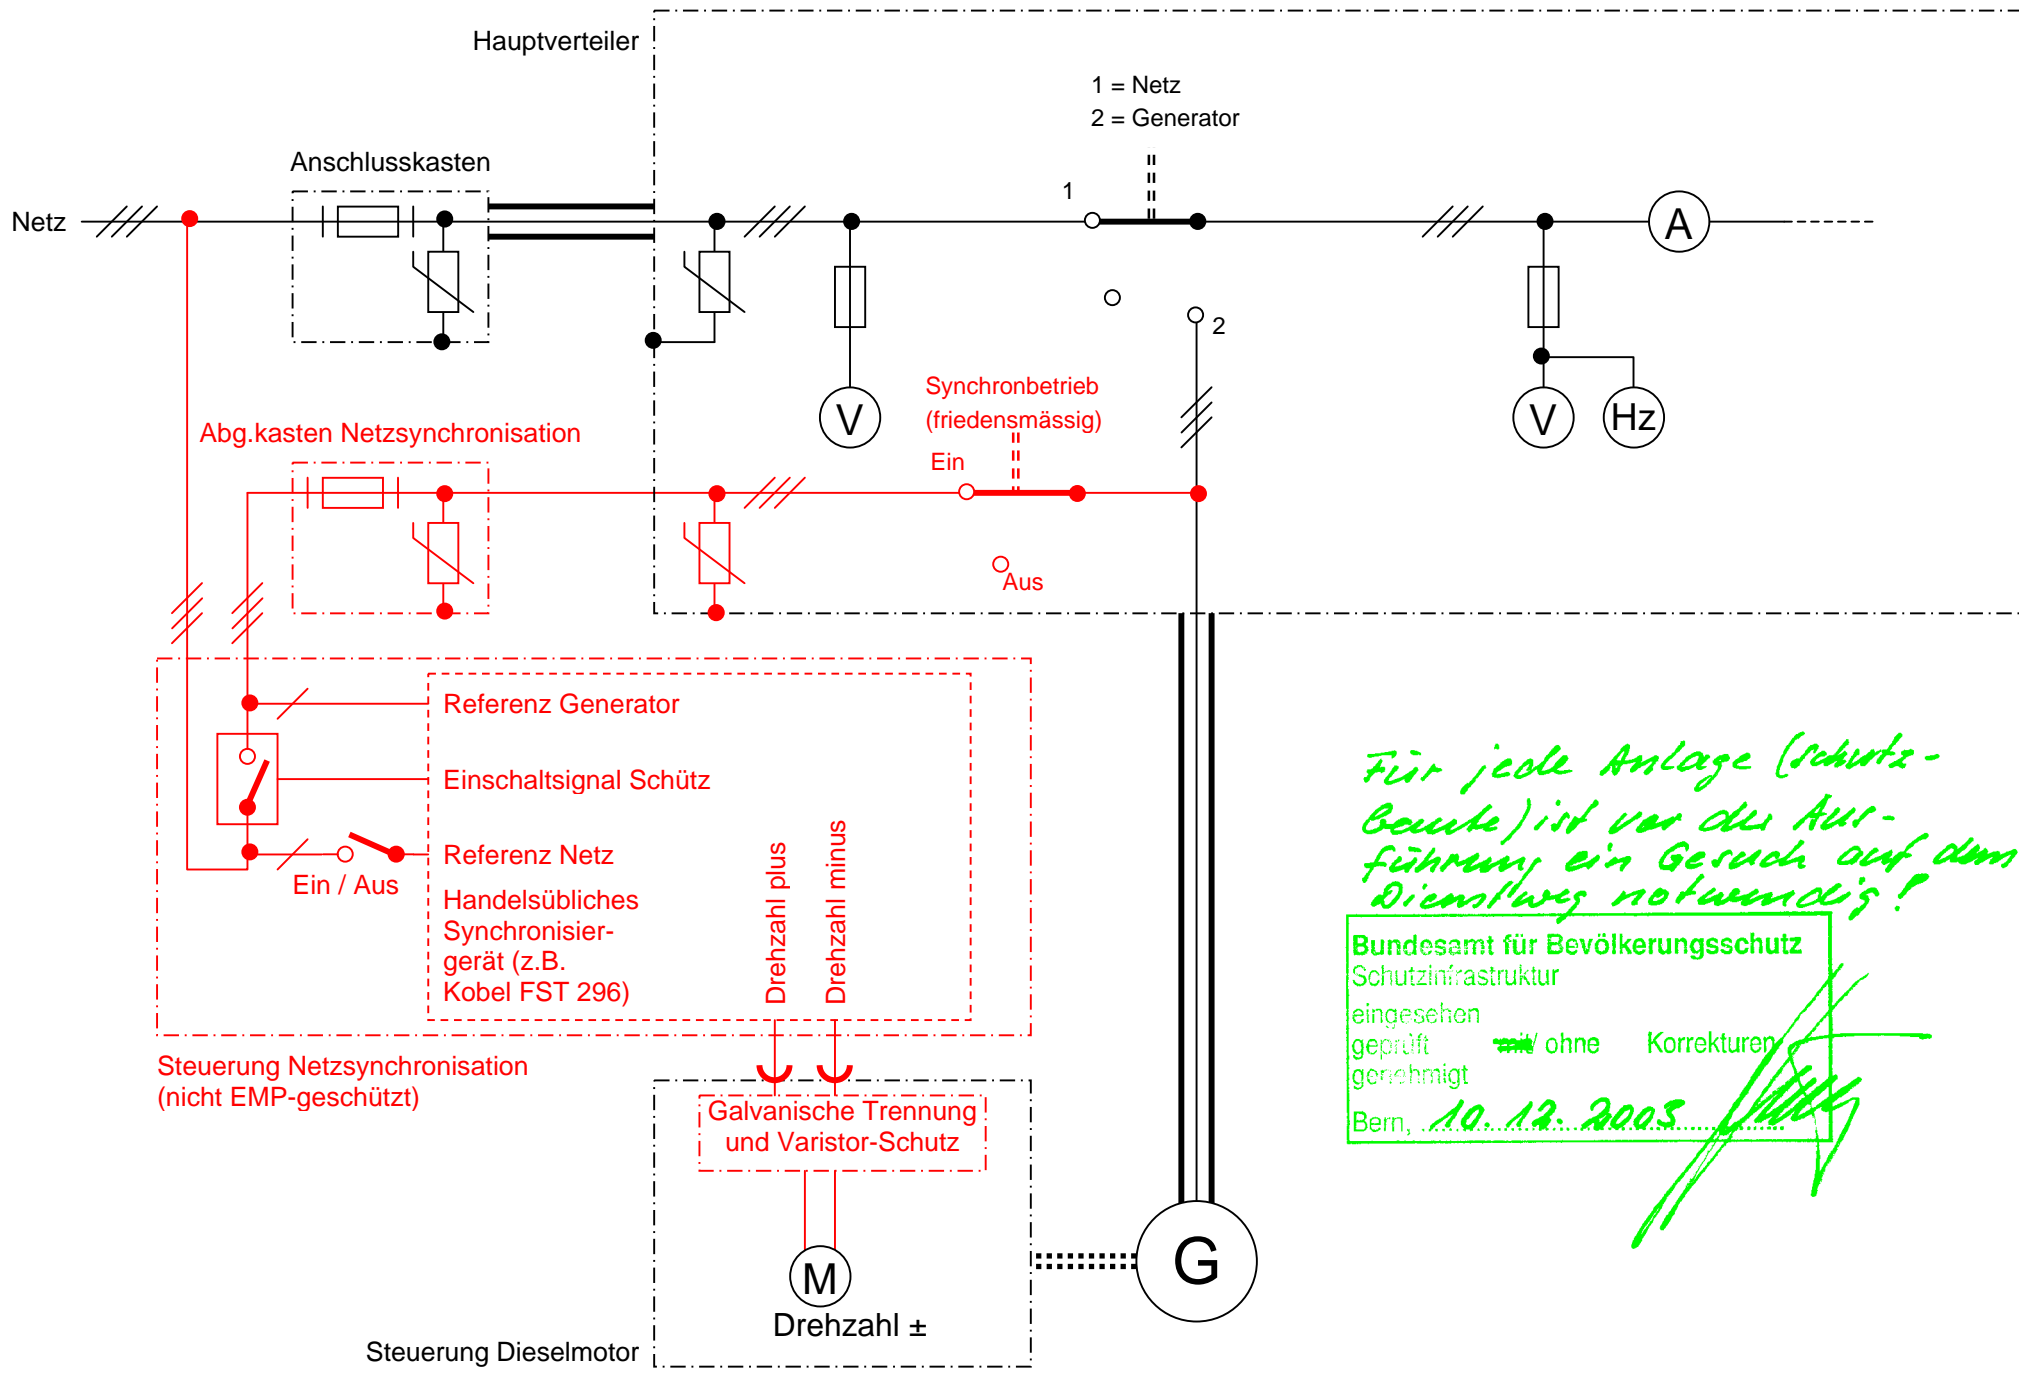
Hauptverteiler

1 = Netz
2 = Generator

Anschlusskasten

Netz

1

A

2

V

V

Hz

Synchronbetrieb
(friedensmässig)

Abg.kasten Netzsynchronisation

Ein

Aus

Referenz Generator

Einschaltsignal Schütz

Referenz Netz

Ein / Aus

Handelsübliches Synchronisiergerät (z.B. Kobel FST 296)

Drehzahl plus

Drehzahl minus

Für jede Anlage (Schutz-Baute) ist vor der Ausführung ein Gesuch auf dem Dienstweg notwendig!

Bundesamt für Bevölkerungsschutz
Schutzinfrastruktur
eingesehen
geprüft mit / ohne Korrekturen
genehmigt
Bern, 10.12.2003

Steuerung Netzsynchronisation
(nicht EMP-geschützt)

Galvanische Trennung
und Varistor-Schutz

M

Drehzahl ±

G

Steuerung Dieselmotor